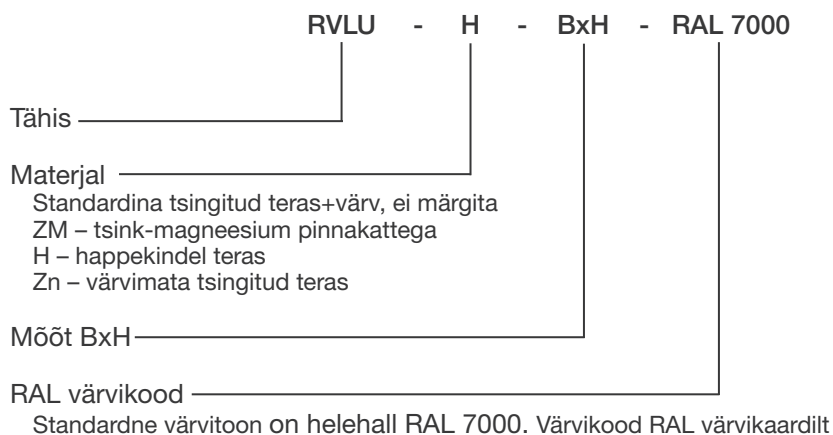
RVLU - H - BxH - RAL 7000

Tähis

Materjal
Standardina tsingitud teras+värv, ei märgita
ZM – tsink-magneesium pinnakattega
H – happekindel teras
Zn – värvimata tsingitud teras

Mõõt BxH

RAL värvikood
Standardne värvitoon on helehall RAL 7000. Värvikood RAL värvikaardilt